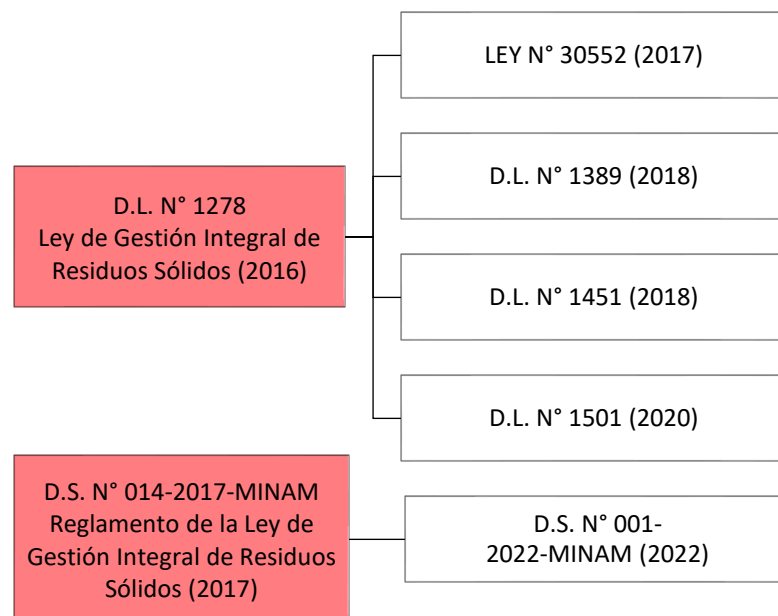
D.L. N° 1278
Ley de Gestión Integral de Residuos Sólidos (2016)

LEY N° 30552 (2017)

D.L. N° 1389 (2018)

D.L. N° 1451 (2018)

D.L. N° 1501 (2020)

D.S. N° 014-2017-MINAM
Reglamento de la Ley de Gestión Integral de Residuos Sólidos (2017)

D.S. N° 001-2022-MINAM (2022)